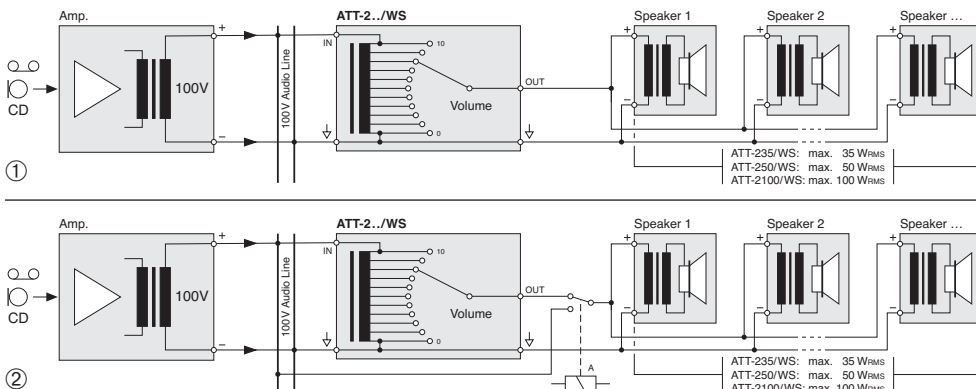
Amp.
+
100V
−
CD
100V Audio Line
ATT-2../WS
IN
10
0
Volume
OUT
Speaker 1
Speaker 2
Speaker …
+
−
ATT-235/WS: max. 35 W$_{RMS}$
ATT-250/WS: max. 50 W$_{RMS}$
ATT-2100/WS: max. 100 W$_{RMS}$
①

Amp.
+
100V
−
CD
100V Audio Line
ATT-2../WS
IN
10
0
Volume
OUT
A
Speaker 1
Speaker 2
Speaker …
+
−
ATT-235/WS: max. 35 W$_{RMS}$
ATT-250/WS: max. 50 W$_{RMS}$
ATT-2100/WS: max. 100 W$_{RMS}$
②